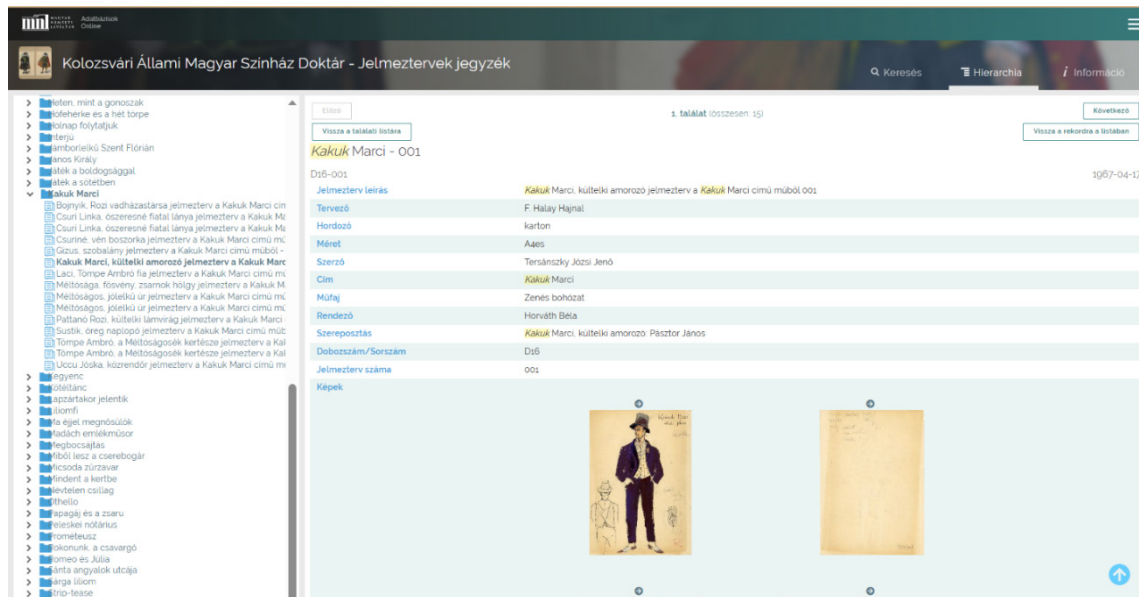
MNL Magyar Nemzeti Levéltár Adatbázisok Online

Kolozsvári Állami Magyar Színház Doktár - Jelmeztervek jegyzék

Keresés Hierarchia Információ

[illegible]eten, mint a gonoszak
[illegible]ófehérke és a hét törpe
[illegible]olnap folytatjuk
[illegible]nterjú
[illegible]ámborielkű Szent Flórián
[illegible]ános Király
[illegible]áték a boldogsággal
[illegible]áték a sötétben
Kakuk Marci
Bojnyik, Rozi vadházastársa jelmezterv a Kakuk Marci cím
Csuri Linka, öszeresné fiatal lánya jelmezterv a Kakuk Ma
Csuri Linka, öszeresné fiatal lánya jelmezterv a Kakuk Ma
Csuriné, vén boszorka jelmezterv a Kakuk Marci című mű
Gizus, szobalány jelmezterv a Kakuk Marci című műből -
Kakuk Marci, kültelki amorozó jelmezterv a Kakuk Marc
Laci, Tömpe Ambró fia jelmezterv a Kakuk Marci című mű
Méltósága, fösvény, zsarnok hölgy jelmezterv a Kakuk M
Méltóságos, jólelkű úr jelmezterv a Kakuk Marci című mű
Méltóságos, jólelkű úr jelmezterv a Kakuk Marci című mű
Pattanó Rozi, kültelki lámvirág jelmezterv a Kakuk Marci
Sustik, öreg naplopó jelmezterv a Kakuk Marci című műb
Tömpe Ambró, a Méltóságosék kertésze jelmezterv a Kak
Tömpe Ambró, a Méltóságosék kertésze jelmezterv a Kak
Uccu Jóska, közrendőr jelmezterv a Kakuk Marci című mű
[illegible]egyenc
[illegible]ötéltánc
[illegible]apzártakor jelentik
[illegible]iliomfi
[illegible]a éjjel megnősülök
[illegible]adách emlékműsor
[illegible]egbocsájtás
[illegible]iből lesz a cserebogár
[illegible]icsoda zűrzavar
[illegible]indent a kertbe
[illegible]évtelen csillag
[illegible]thello
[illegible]apagáj és a zsaru
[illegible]eleskei nótárius
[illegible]rometeusz
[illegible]okonunk, a csavargó
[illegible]omeo és Júlia
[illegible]ánta angyalok utcája
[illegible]árga liliom
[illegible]trip-tease

Előző
1. találat (összesen: 15)
Következő
Vissza a találati listára
Vissza a rekordra a listában

Kakuk Marci - 001

D16-001
1967-04-1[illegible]

| | |
|---|---|
| Jelmezterv leírás | Kakuk Marci, kültelki amorozó jelmezterv a Kakuk Marci című műből 001 |
| Tervező | F. Halay Hajnal |
| Hordozó | karton |
| Méret | A4es |
| Szerző | Tersánszky Józsi Jenő |
| Cím | Kakuk Marci |
| Műfaj | Zenés bohózat |
| Rendező | Horváth Béla |
| Szereposztás | Kakuk Marci, kültelki amorozó: Pásztor János |
| Dobozszám/Sorszám | D16 |
| Jelmezterv száma | 001 |

Képek